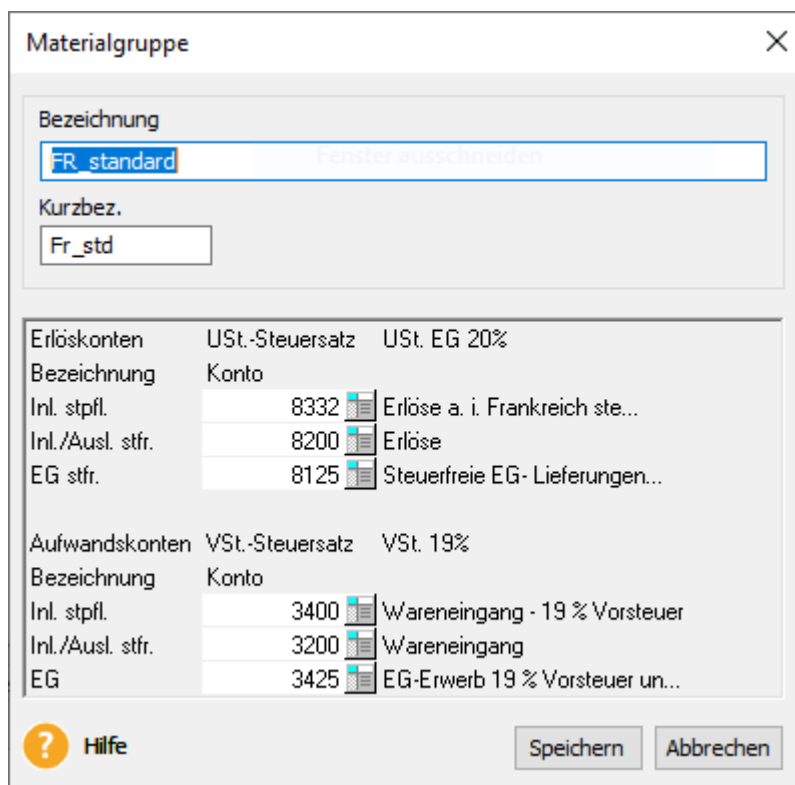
Materialgruppe

Bezeichnung

FR_standard

Fenster ausschneiden

Kurzbez.

Fr_std

Erlöskonten USt.-Steuersatz USt. EG 20%

Bezeichnung Konto

Inl. stpfl. 8332 Erlöse a. i. Frankreich ste...

Inl./Ausl. stfr. 8200 Erlöse

EG stfr. 8125 Steuerfreie EG- Lieferungen...

Aufwandskonten VSt.-Steuersatz VSt. 19%

Bezeichnung Konto

Inl. stpfl. 3400 Wareneingang - 19 % Vorsteuer

Inl./Ausl. stfr. 3200 Wareneingang

EG 3425 EG-Erwerb 19 % Vorsteuer un...

Hilfe

Speichern

Abbrechen